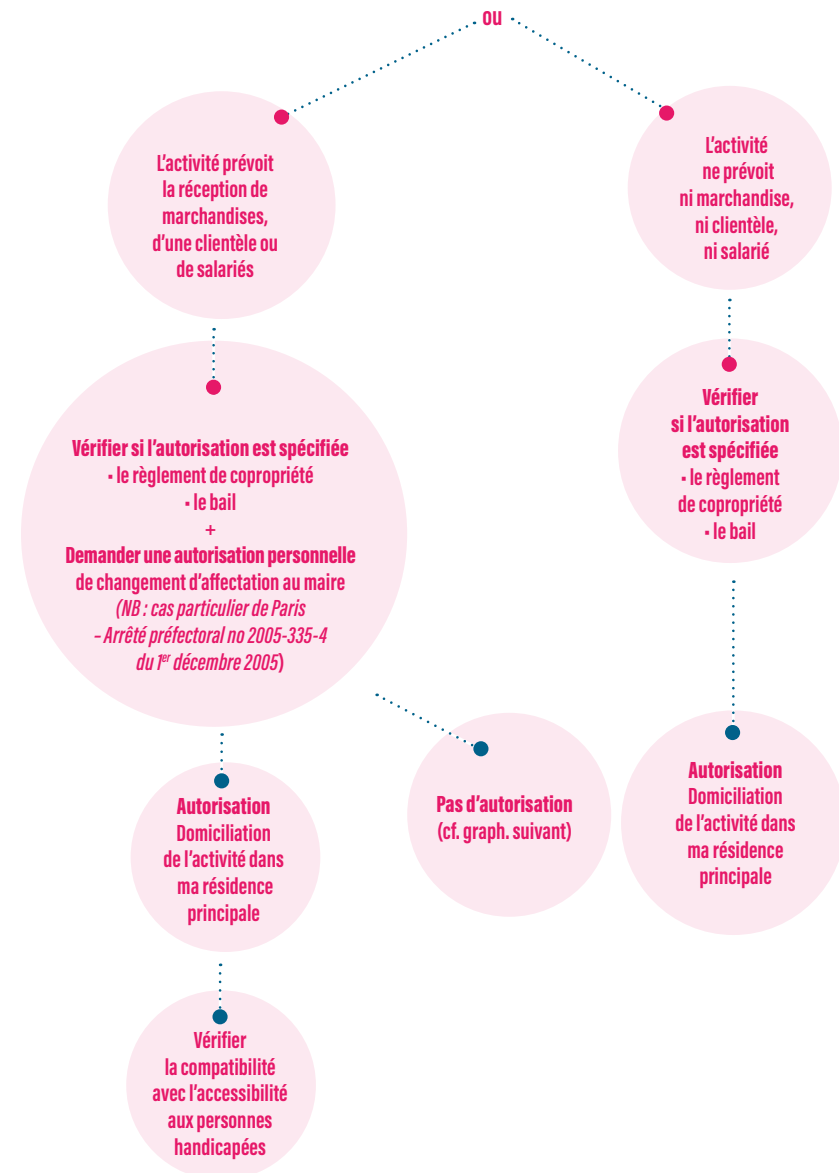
ou

L'activité prévoit la réception de marchandises, d'une clientèle ou de salariés

L'activité ne prévoit ni marchandise, ni clientèle, ni salarié

Vérifier si l'autorisation est spécifiée
• le règlement de copropriété
• le bail
+
Demander une autorisation personnelle de changement d'affectation au maire
(NB : cas particulier de Paris – Arrêté préfectoral no 2005-335-4 du 1$^{er}$ décembre 2005)

Vérifier si l'autorisation est spécifiée
• le règlement de copropriété
• le bail

Autorisation
Domiciliation de l'activité dans ma résidence principale

Pas d'autorisation
(cf. graph. suivant)

Autorisation
Domiciliation de l'activité dans ma résidence principale

Vérifier la compatibilité avec l'accessibilité aux personnes handicapées